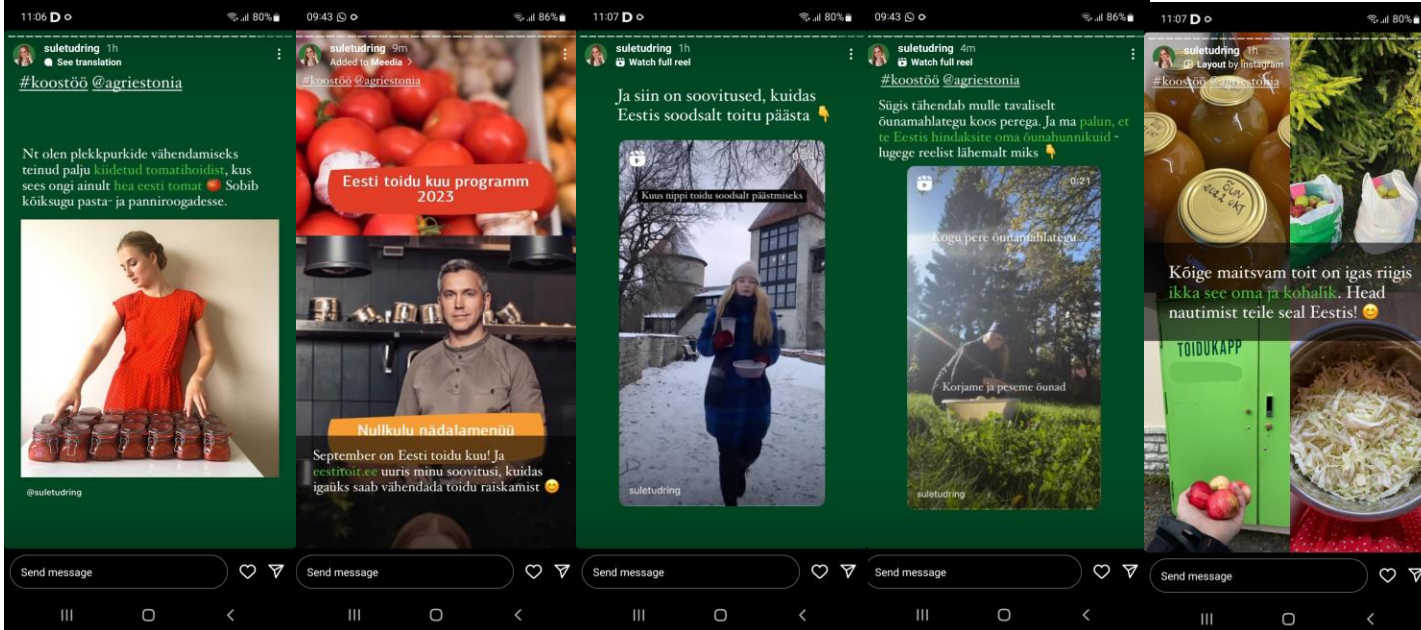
11:06 D ⚙ 80%

suletudring 1h
See translation

#koostöö @agriestonia

Nt olen plekkpurkide vähendamiseks teinud palju kiidetud tomatihoidist, kus sees ongi ainult hea eesti tomat 🍅 Sobib kõiksugu pasta- ja panniroogadesse.

@suletudring

Send message

09:43 86%

suletudring 9m
Added to Meedia

#koostöö @agriestonia

Eesti toidu kuu programm 2023

Nullkulu nädalamenüü

September on Eesti toidu kuu! Ja eestitoit.ee uuris minu soovitusi, kuidas igaüks saab vähendada toidu raiskamist 😊

Send message

11:07 D 80%

suletudring 1h
Watch full reel

Ja siin on soovitused, kuidas Eestis soodsalt toitu päästa 👇

0:14

Kuus nippi toidu soodsalt päästmiseks

suletudring

Send message

09:43 86%

suletudring 4m
Watch full reel

#koostöö @agriestonia

Sügis tähendab mulle tavaliselt õunamahlategu koos perega. Ja ma palun, et te Eestis hindaksite oma õunahunnikuid - lugege reelist lähemalt miks 👇

0:21

Kogu pere õunamahlategu

Korjame ja peseme õunad

suletudring

Send message

11:07 D 80%

suletudring 1h
Layout by Instagram

#koostöö @agriestonia

SUN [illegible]

Kõige maitsvam toit on igas riigis ikka see oma ja kohalik. Head nautimist teile seal Eestis! 😊

TOIDUKAPP

Send message